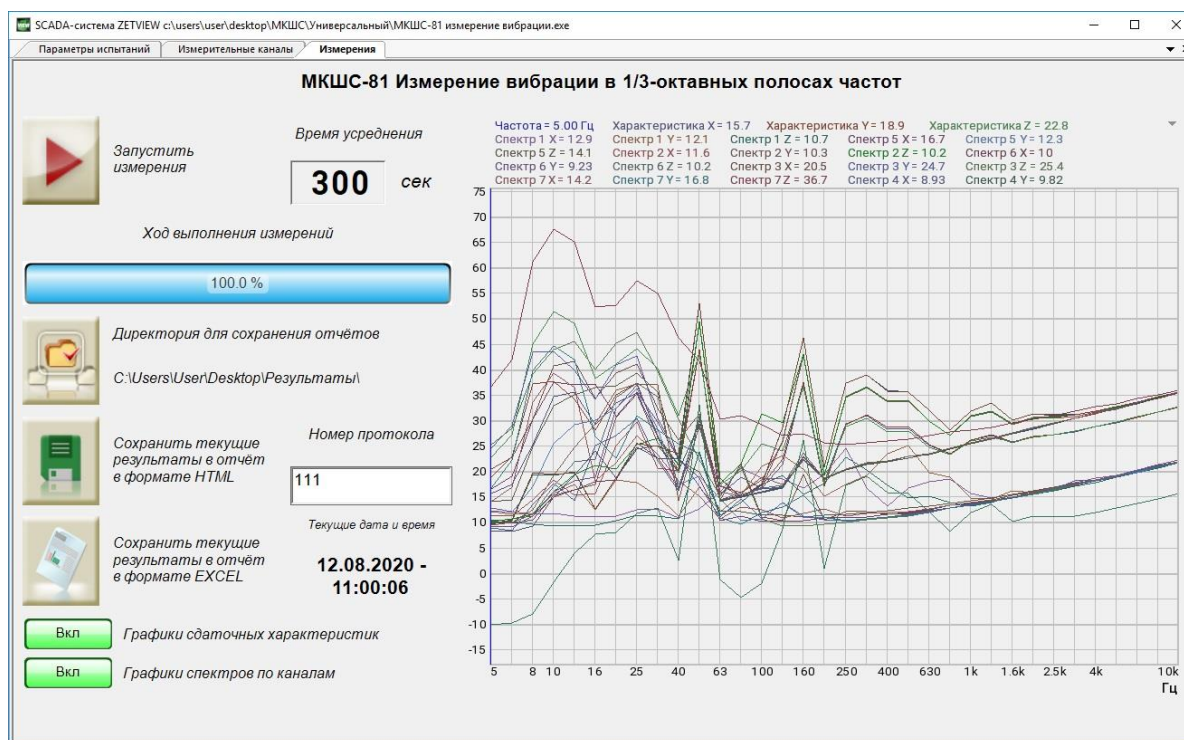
SCADA-система ZETVIEW c:\users\user\desktop\МКШС\Универсальный\МКШС-81 измерение вибрации.exe

Параметры испытаний | Измерительные каналы | Измерения

МКШС-81 Измерение вибрации в 1/3-октавных полосах частот

Запустить измерения

Время усреднения

300 сек

Ход выполнения измерений

100.0 %

Директория для сохранения отчётов

C:\Users\User\Desktop\Результаты\

Сохранить текущие результаты в отчёт в формате HTML

Номер протокола

111

Текущие дата и время

Сохранить текущие результаты в отчёт в формате EXCEL

12.08.2020 - 11:00:06

Вкл Графики сдаточных характеристик

Вкл Графики спектров по каналам

Частота = 5.00 Гц Характеристика X = 15.7 Характеристика Y = 18.9 Характеристика Z = 22.8
Спектр 1 X = 12.9 Спектр 1 Y = 12.1 Спектр 1 Z = 10.7 Спектр 5 X = 16.7 Спектр 5 Y = 12.3
Спектр 5 Z = 14.1 Спектр 2 X = 11.6 Спектр 2 Y = 10.3 Спектр 2 Z = 10.2 Спектр 6 X = 10
Спектр 6 Y = 9.23 Спектр 6 Z = 10.2 Спектр 3 X = 20.5 Спектр 3 Y = 24.7 Спектр 3 Z = 25.4
Спектр 7 X = 14.2 Спектр 7 Y = 16.8 Спектр 7 Z = 36.7 Спектр 4 X = 8.93 Спектр 4 Y = 9.82

75 70 65 60 55 50 45 40 35 30 25 20 15 10 5 0 -5 -10 -15

5 8 10 16 25 40 63 100 160 250 400 630 1k 1.6k 2.5k 4k 10k
Гц